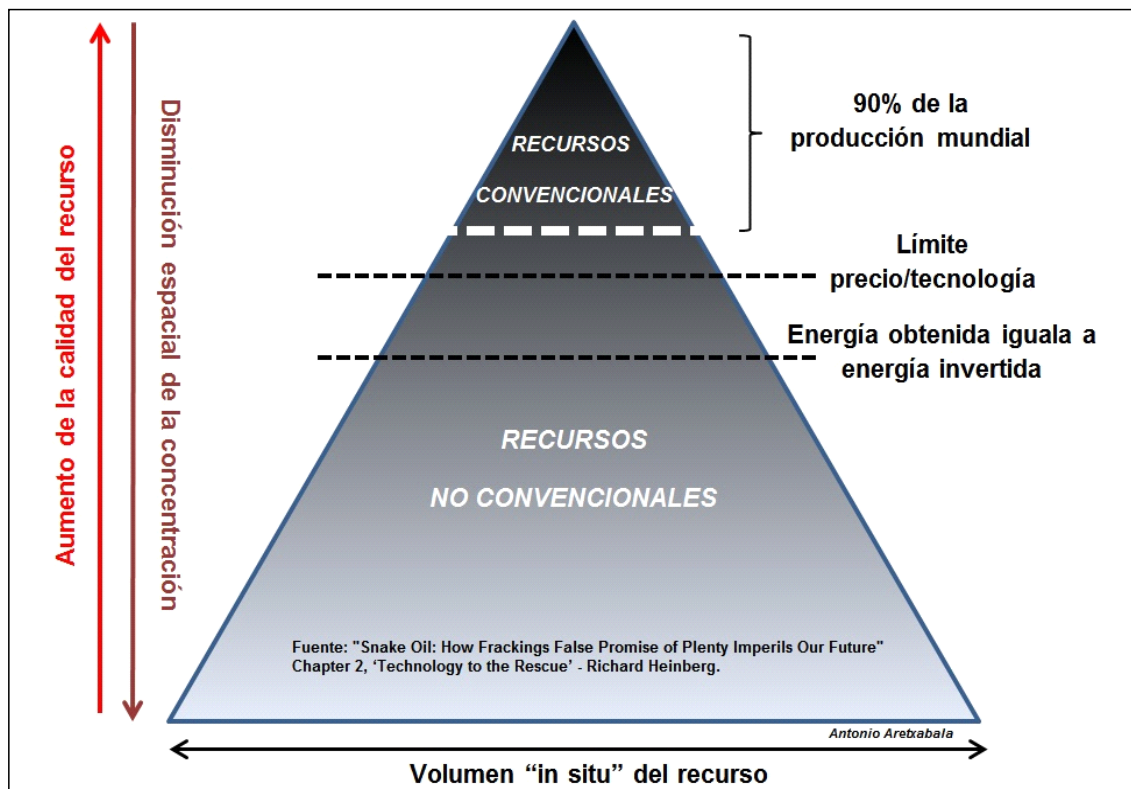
Aumento de la calidad del recurso

Disminución espacial de la concentración

RECURSOS

CONVENCIONALES

90% de la producción mundial

Límite precio/tecnología

Energía obtenida iguala a energía invertida

RECURSOS

NO CONVENCIONALES

Fuente: "Snake Oil: How Frackings False Promise of Plenty Imperils Our Future" Chapter 2, 'Technology to the Rescue' - Richard Heinberg.

Antonio Aretxabala

Volumen "in situ" del recurso